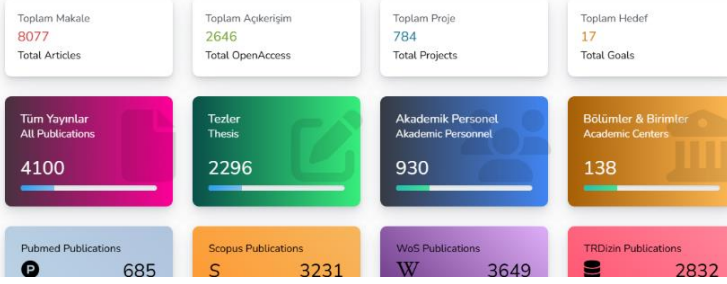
Toplam Makale
8077
Total Articles

Toplam Açıkerişim
2646
Total OpenAccess

Toplam Proje
784
Total Projects

Toplam Hedef
17
Total Goals

Tüm Yayınlar
All Publications
4100

Tezler
Thesis
2296

Akademik Personel
Akademic Personnel
930

Bölümler & Birimler
Academic Centers
138

Pubmed Publications
P
685

Scopus Publications
S
3231

WoS Publications
W
3649

TRDizin Publications
2832